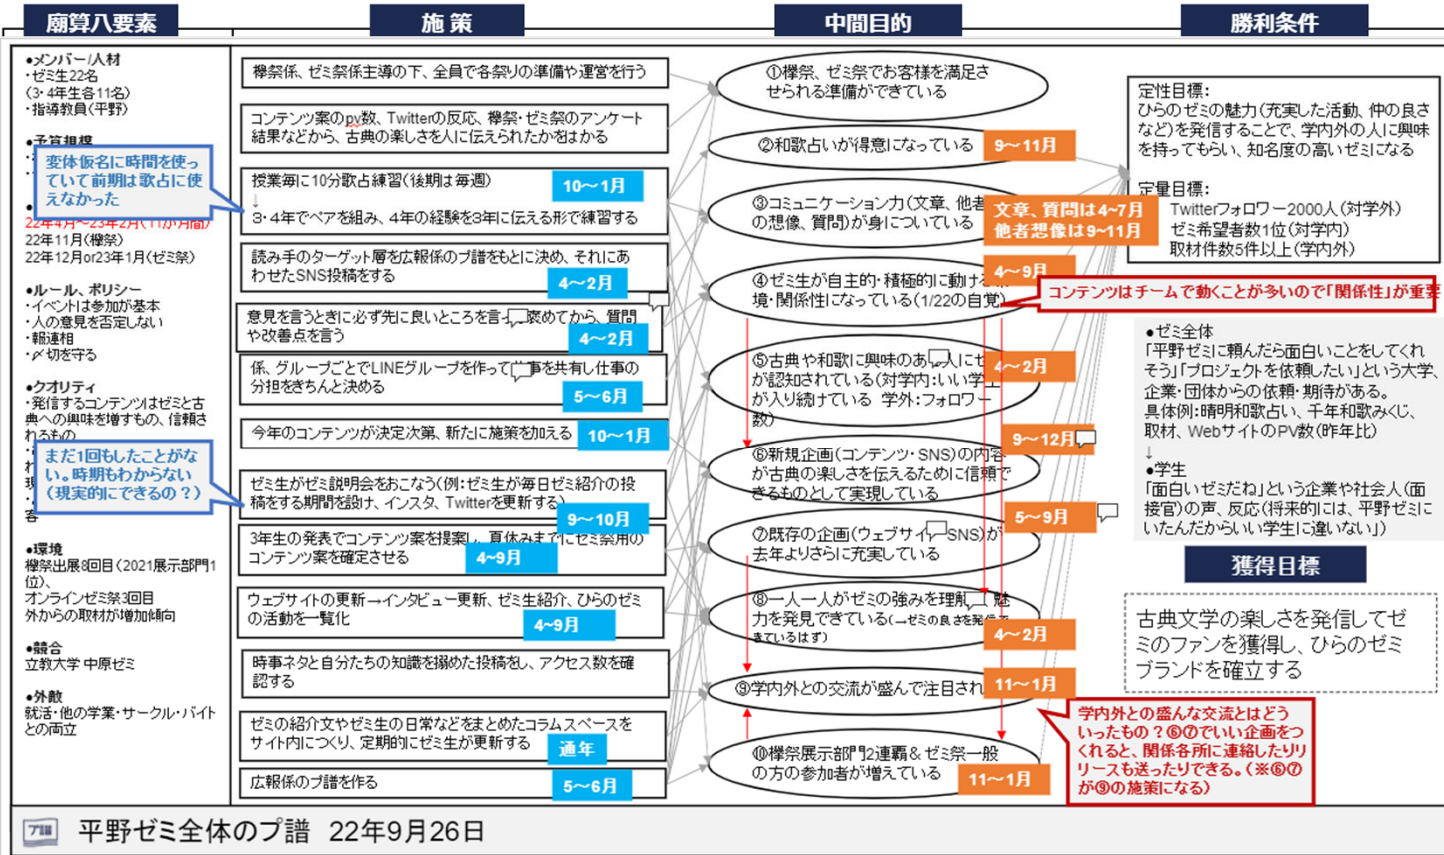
廟算八要素

施策

中間目的

勝利条件

●メンバー/人材
・ゼミ生22名
(3・4年生各11名)
・指導教員(平野)

●予算規模

変体仮名に時間を使っていて前期は歌占に使えなかった

22年4月〜23年2月(11か月間)
22年11月(欅祭)
22年12月or23年1月(ゼミ祭)

●ルール、ポリシー
・イベントは参加が基本
・人の意見を否定しない
・報連相
・〆切を守る

●クオリティ
・発信するコンテンツはゼミと古典への興味を増すもの、信頼されるもの

まだ1回もしたことがない。時期もわからない(現実的にできるの?)

●環境
欅祭出展8回目(2021展示部門1位)、
オンラインゼミ祭3回目
外からの取材が増加傾向

●競合
立教大学 中原ゼミ

●外敵
就活・他の学業・サークル・バイトとの両立

欅祭係、ゼミ祭係主導の下、全員で各祭りの準備や運営を行う

コンテンツ案のpv数、Twitterの反応、欅祭・ゼミ祭のアンケート結果などから、古典の楽しさを人に伝えられたかをはかる

授業毎に10分歌占練習(後期は毎週) 10〜1月
3・4年でペアを組み、4年の経験を3年に伝える形で練習する

読み手のターゲット層を広報係のプ譜をもとに決め、それにあわせたSNS投稿をする 4〜2月

意見を言うときに必ず先に良いところを言い褒めてから、質問や改善点を言う 4〜2月

係、グループごとでLINEグループを作って仕事を共有し仕事の分担をきちんと決める 5〜6月

今年のコンテンツが決定次第、新たに施策を加える 10〜1月

ゼミ生がゼミ説明会をおこなう(例:ゼミ生が毎日ゼミ紹介の投稿をする期間を設け、インスタ、Twitterを更新する) 9〜10月

3年生の発表でコンテンツ案を提案し、夏休みまでにゼミ祭用のコンテンツ案を確定させる 4〜9月

ウェブサイトの更新→インタビュー更新、ゼミ生紹介、ひらのゼミの活動を一覧化 4〜9月

時事ネタと自分たちの知識を絡めた投稿をし、アクセス数を確認する

ゼミの紹介文やゼミ生の日常などをまとめたコラムスペースをサイト内につくり、定期的にゼミ生が更新する 通年

広報係のプ譜を作る 5〜6月

①欅祭、ゼミ祭でお客様を満足させられる準備ができている

②和歌占いが得意になっている 9〜11月

③コミュニケーション力(文章、他者の想像、質問)が身についている
文章、質問は4〜7月
他者想像は9〜11月

④ゼミ生が自主的・積極的に動ける環境・関係性になっている(1/22の自覚) 4〜9月

コンテンツはチームで動くことが多いので「関係性」が重要

⑤古典や和歌に興味のある人にゼミが認知されている(対学内:いい学生が入り続けている 学外:フォロワー数) 4〜2月

⑥新規企画(コンテンツ・SNS)の内容が古典の楽しさを伝えるために信頼できるものとして実現している 9〜12月

⑦既存の企画(ウェブサイト、SNS)が去年よりさらに充実している 5〜9月

⑧一人一人がゼミの強みを理解し魅力を発見できている(→ゼミの良さを発信できているはず) 4〜2月

⑨学内外との交流が盛んで注目され 11〜1月

⑩欅祭展示部門2連覇&ゼミ祭一般の方の参加者が増えている 11〜1月

学内外との盛んな交流とはどういったもの?⑥⑦でいい企画をつくれると、関係各所に連絡したりリリースも送ったりできる。(※⑥⑦が⑨の施策になる)

定性目標:
ひらのゼミの魅力(充実した活動、仲の良さなど)を発信することで、学内外の人に興味を持ってもらい、知名度の高いゼミになる

定量目標:
Twitterフォロワー2000人(対学外)
ゼミ希望者数1位(対学内)
取材件数5件以上(学内外)

●ゼミ全体
「平野ゼミに頼んだら面白いことをしてくれそう」「プロジェクトを依頼したい」という大学、企業・団体からの依頼・期待がある。
具体例:晴明和歌占い、千年和歌みくじ、取材、WebサイトのPV数(昨年比)

●学生
「面白いゼミだね」という企業や社会人(面接官)の声、反応(将来的には、平野ゼミにいたんだからいい学生に違いない」)

獲得目標

古典文学の楽しさを発信してゼミのファンを獲得し、ひらのゼミブランドを確立する

プ譜

平野ゼミ全体のプ譜 22年9月26日